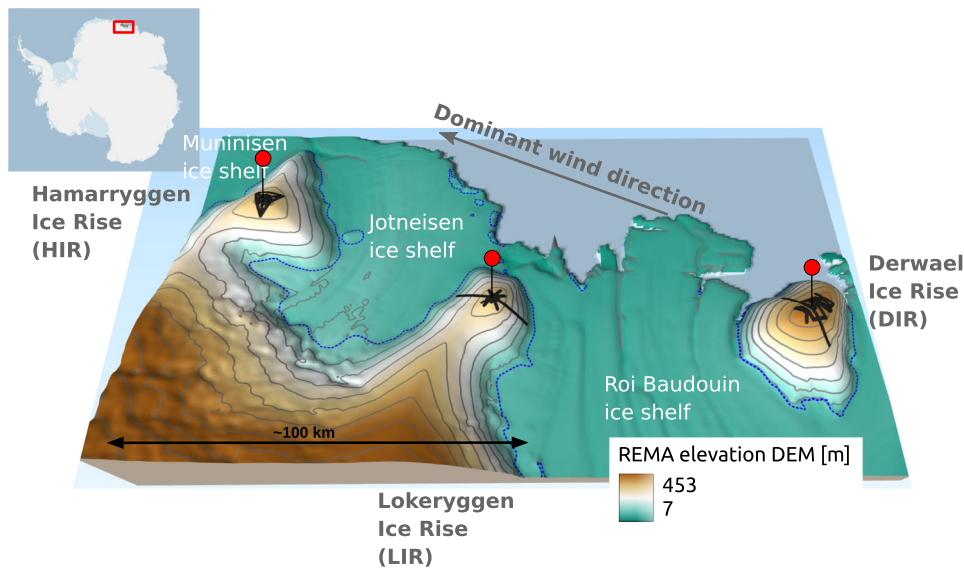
Muninisen ice shelf

Hamarryggen Ice Rise (HIR)

Dominant wind direction

Jotneisen ice shelf

Derwael Ice Rise (DIR)

Roi Baudouin ice shelf

~100 km

REMA elevation DEM [m]

453

7

Lokeryggen Ice Rise (LIR)